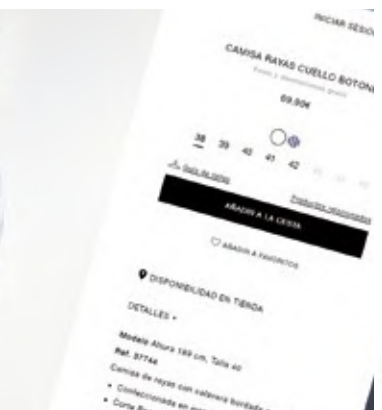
INICIAR SESIÓ

CAMISA RAYAS CUELLO BOTON

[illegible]

69,90€

38 39 40 41 42 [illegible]

Guía de tallas

Productos relacionados

AÑADIR A LA CESTA

AÑADIR A FAVORITOS

DISPONIBILIDAD EN TIENDA

DETALLES +

Modelo Altura 189 cm. Talla 40

Ref. 37744

Camisa de rayas con cuello bordado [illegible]

• Confeccionada en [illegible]

• Corte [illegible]